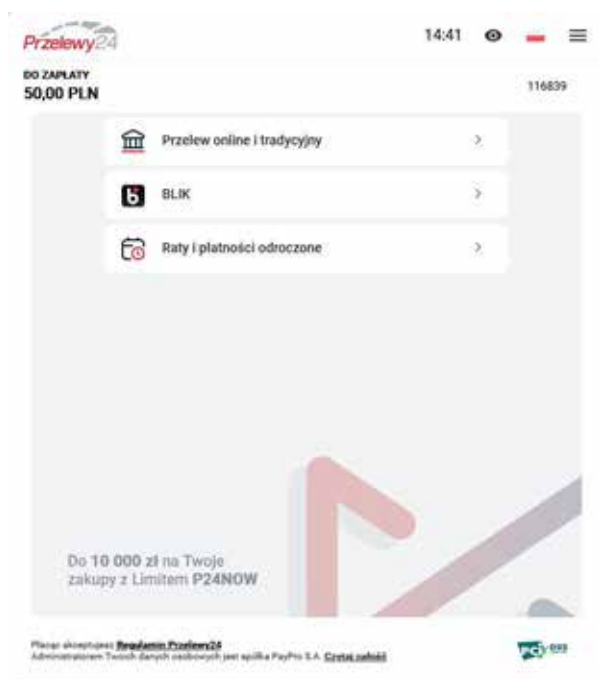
Przelewy24

14:41

DO ZAPŁATY
50,00 PLN

116839

Przelew online i tradycyjny

BLIK

Raty i płatności odroczone

Do 10 000 zł na Twoje zakupy z Limitem P24NOW

Płacąc akceptujesz Regulamin Przelewy24
Administratorem Twoich danych osobowych jest spółka PayPro S.A. Czytaj całość

PCI DSS